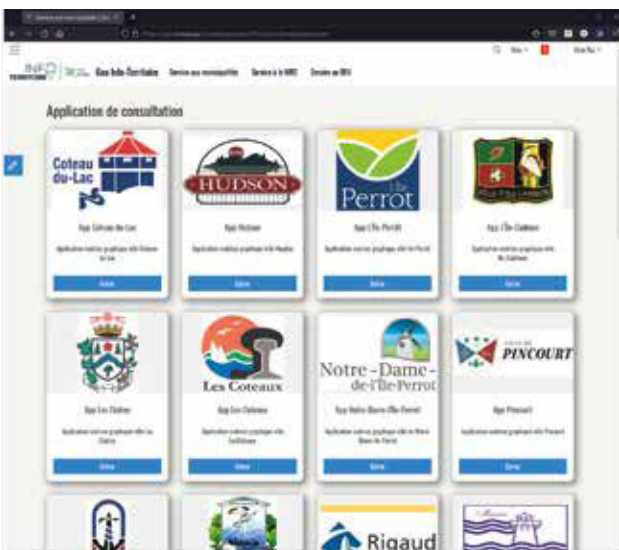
INFO TERRITOIRE | Géo Info-Territoire | Service aux municipalités | Service à la MRC | Dossiers au MRC

Application de consultation

Coteau du-Lac

App Coteau-du-Lac

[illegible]

Voir

HUDSON

App Hudson

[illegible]

Voir

L'Île Perrot

App L'Île-Perrot

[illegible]

Voir

App L'Île-Cadieux

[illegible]

Voir

App Les Cèdres

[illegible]

Voir

Les Coteaux

App Les Coteaux

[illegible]

Voir

Notre-Dame-de-l'Île-Perrot

App Notre-Dame-l'Île-Perrot

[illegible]

Voir

PINCOURT

App Pincourt

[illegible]

Voir

Rigaud